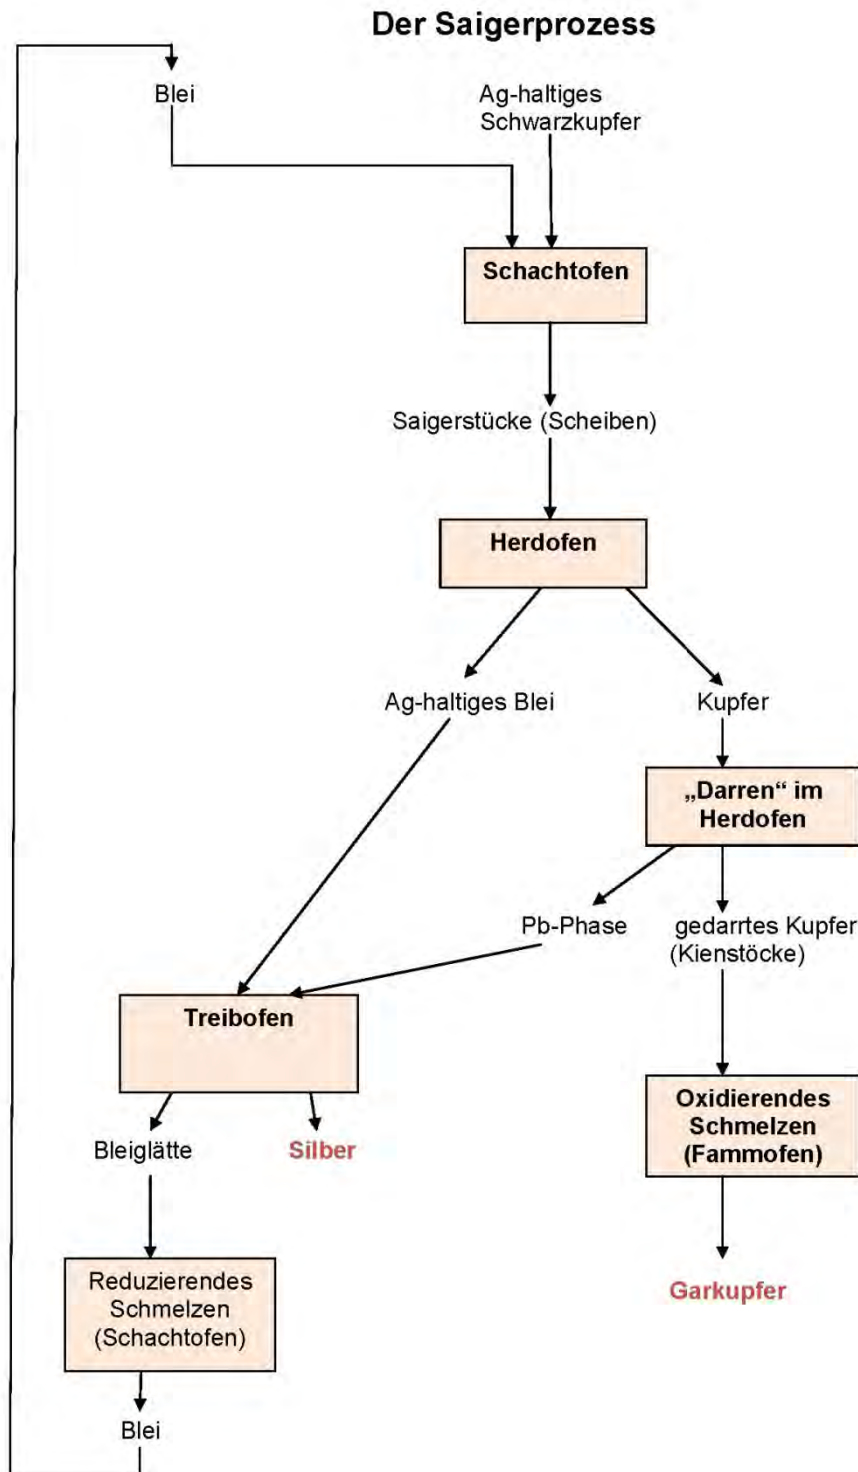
Der Saigerprozess

Blei

Ag-haltiges Schwarzkupfer

Schachtofen

Saigerstücke (Scheiben)

Herdofen

Ag-haltiges Blei

Kupfer

„Darren“ im Herdofen

Pb-Phase

gedarrtes Kupfer (Kienstöcke)

Treibofen

Bleiglätte

Silber

Oxidierendes Schmelzen (Fammofen)

Garkupfer

Reduzierendes Schmelzen (Schachtofen)

Blei